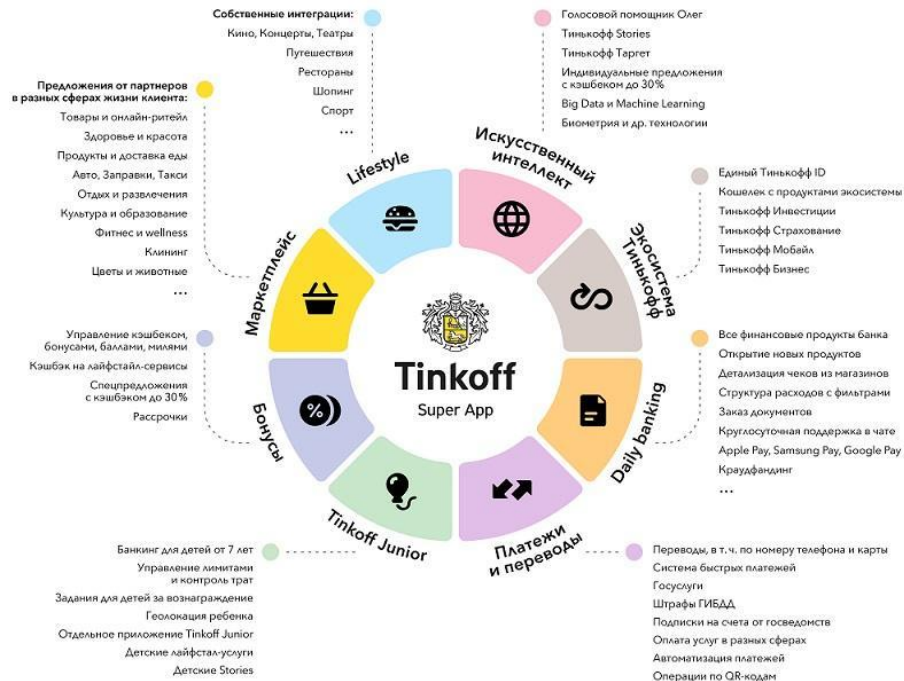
Собственные интеграции:
Кино, Концерты, Театры
Путешествия
Рестораны
Шопинг
Спорт
...

Голосовой помощник Олег
Тинькофф Stories
Тинькофф Таргет
Индивидуальные предложения с кэшбеком до 30%
Big Data и Machine Learning
Биометрия и др. технологии

Предложения от партнеров в разных сферах жизни клиента:
Товары и онлайн-ритейл
Здоровье и красота
Продукты и доставка еды
Авто, Заправки, Такси
Отдых и развлечения
Культура и образование
Фитнес и wellness
Клининг
Цветы и животные
...

Lifestyle
Искусственный интеллект

Единый Тинькофф ID
Кошелек с продуктами экосистемы
Тинькофф Инвестиции
Тинькофф Страхование
Тинькофф Мобайл
Тинькофф Бизнес

Маркетплейс
Экосистема Тинькофф

Tinkoff
Super App

Управление кэшбеком, бонусами, баллами, милями
Кэшбэк на лайфстайл-сервисы
Спецпредложения с кэшбэком до 30%
Рассрочки

Бонусы

Все финансовые продукты банка
Открытие новых продуктов
Детализация чеков из магазинов
Структура расходов с фильтрами
Заказ документов
Круглосуточная поддержка в чате
Apple Pay, Samsung Pay, Google Pay
Краудфандинг
...

Daily banking

Tinkoff Junior
Платежи и переводы

Банкинг для детей от 7 лет
Управление лимитами и контроль трат
Задания для детей за вознаграждение
Геолокация ребенка
Отдельное приложение Tinkoff Junior
Детские лайфстал-услуги
Детские Stories

Переводы, в т.ч. по номеру телефона и карты
Система быстрых платежей
Госуслуги
Штрафы ГИБДД
Подписки на счета от госведомств
Оплата услуг в разных сферах
Автоматизация платежей
Операции по QR-кодам